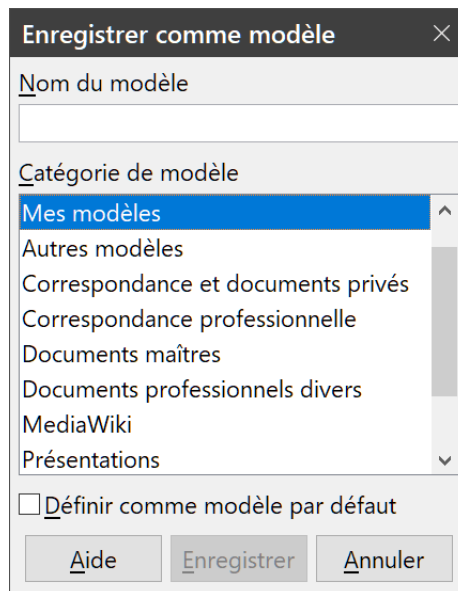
Enregistrer comme modèle

Nom du modèle

Catégorie de modèle

Mes modèles
Autres modèles
Correspondance et documents privés
Correspondance professionnelle
Documents maîtres
Documents professionnels divers
MediaWiki
Présentations

Définir comme modèle par défaut

Aide
Enregistrer
Annuler